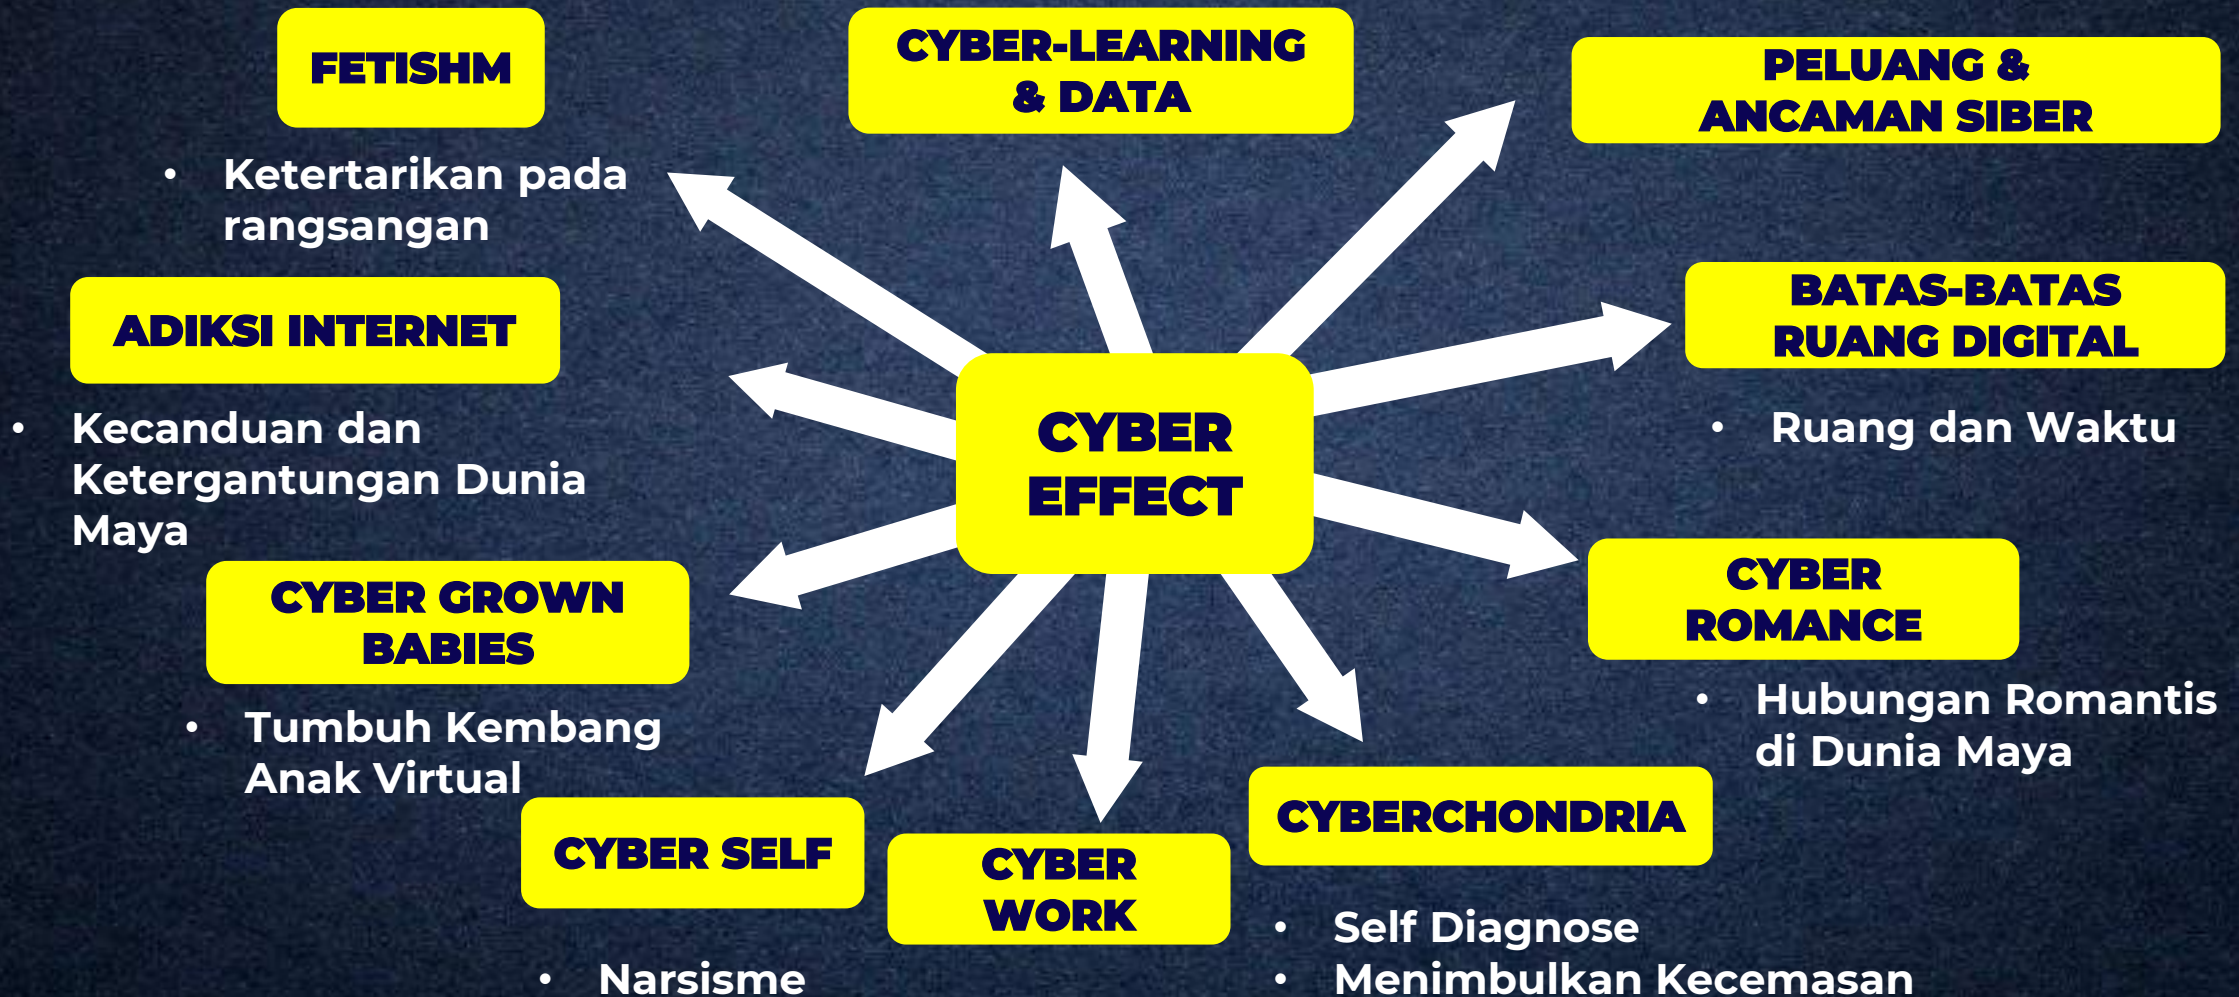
FETISHM

• Ketertarikan pada rangsangan

CYBER-LEARNING & DATA

PELUANG & ANCAMAN SIBER

ADIKSI INTERNET

• Kecanduan dan Ketergantungan Dunia Maya

BATAS-BATAS RUANG DIGITAL

• Ruang dan Waktu

CYBER EFFECT

CYBER GROWN BABIES

• Tumbuh Kembang Anak Virtual

CYBER ROMANCE

• Hubungan Romantis di Dunia Maya

CYBER SELF

• Narsisme

CYBER WORK

CYBERCHONDRIA

• Self Diagnose
• Menimbulkan Kecemasan